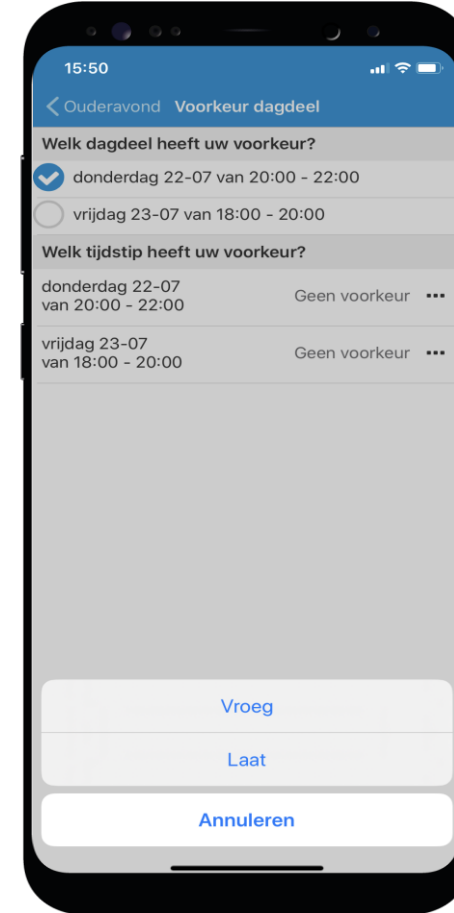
15:50

Ouderavond Voorkeur dagdeel

Welk dagdeel heeft uw voorkeur?

donderdag 22-07 van 20:00 - 22:00

vrijdag 23-07 van 18:00 - 20:00

Welk tijdstip heeft uw voorkeur?

donderdag 22-07 van 20:00 - 22:00 Geen voorkeur •••

vrijdag 23-07 van 18:00 - 20:00 Geen voorkeur •••

Vroeg

Laat

Annuleren